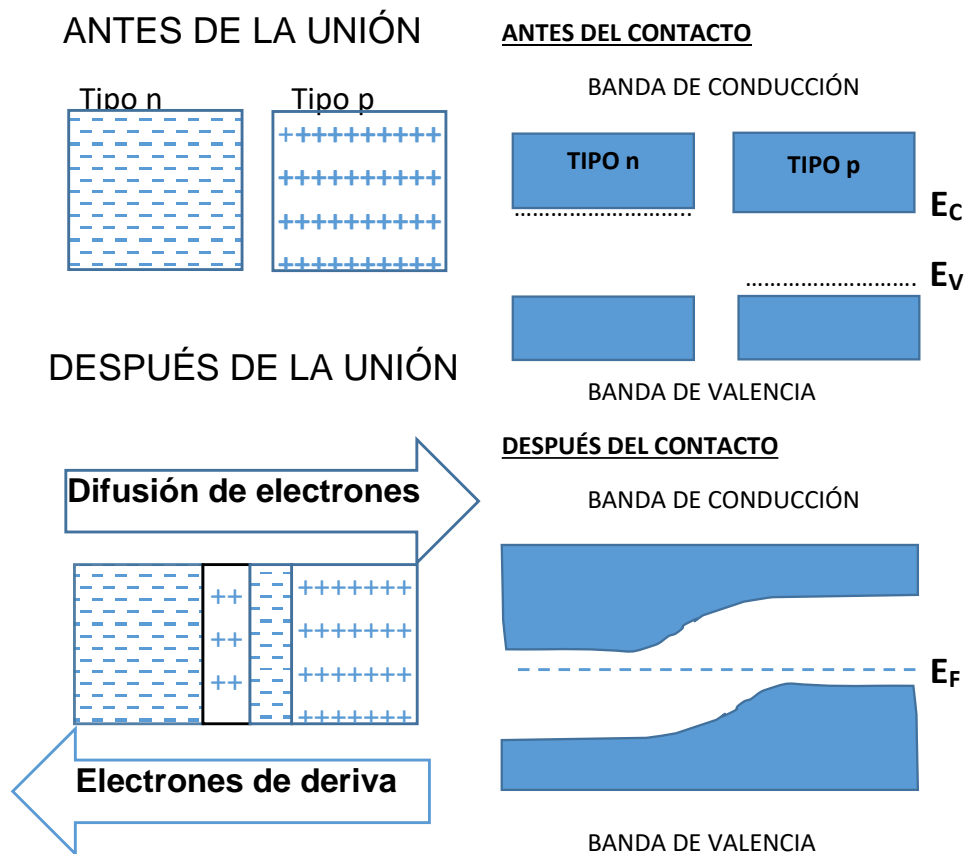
ANTES DE LA UNIÓN

Tipo n

Tipo p

DESPUÉS DE LA UNIÓN

Difusión de electrones

Electrones de deriva

ANTES DEL CONTACTO

BANDA DE CONDUCCIÓN

TIPO n

TIPO p

$E_C$

$E_V$

BANDA DE VALENCIA

DESPUÉS DEL CONTACTO

BANDA DE CONDUCCIÓN

$E_F$

BANDA DE VALENCIA